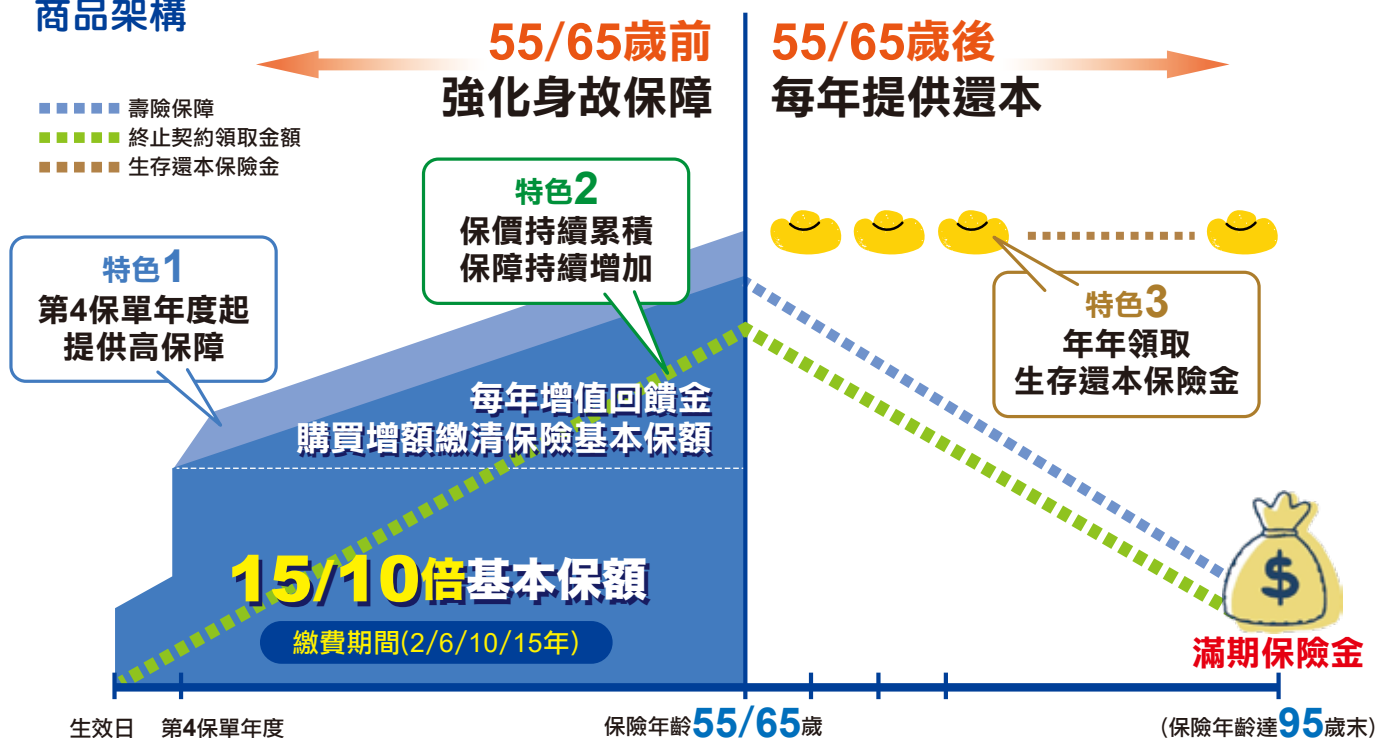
商品架構

55/65歲前
強化身故保障

55/65歲後
每年提供還本

壽險保障
終止契約領取金額
生存還本保險金

特色2
保價持續累積
保障持續增加

特色1
第4保單年度起
提供高保障

特色3
年年領取
生存還本保險金

每年增值回饋金
購買增額繳清保險基本保額

15/10倍基本保額

繳費期間(2/6/10/15年)

$

滿期保險金

生效日 第4保單年度 保險年齡55/65歲 (保險年齡達95歲末)